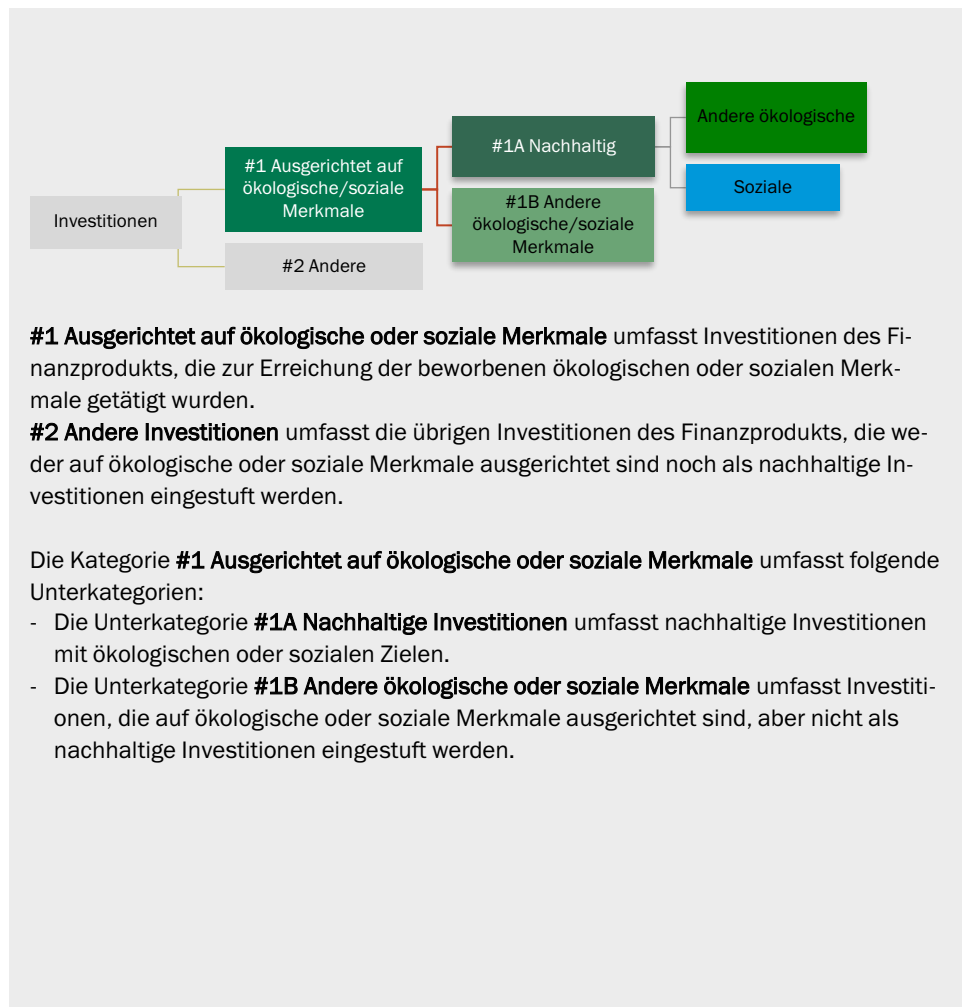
Investitionen

#1 Ausgerichtet auf ökologische/soziale Merkmale

#2 Andere

#1A Nachhaltig

#1B Andere ökologische/soziale Merkmale

Andere ökologische

Soziale

#1 Ausgerichtet auf ökologische oder soziale Merkmale umfasst Investitionen des Finanzprodukts, die zur Erreichung der beworbenen ökologischen oder sozialen Merkmale getätigt wurden.
#2 Andere Investitionen umfasst die übrigen Investitionen des Finanzprodukts, die weder auf ökologische oder soziale Merkmale ausgerichtet sind noch als nachhaltige Investitionen eingestuft werden.

Die Kategorie #1 Ausgerichtet auf ökologische oder soziale Merkmale umfasst folgende Unterkategorien:
- Die Unterkategorie #1A Nachhaltige Investitionen umfasst nachhaltige Investitionen mit ökologischen oder sozialen Zielen.
- Die Unterkategorie #1B Andere ökologische oder soziale Merkmale umfasst Investitionen, die auf ökologische oder soziale Merkmale ausgerichtet sind, aber nicht als nachhaltige Investitionen eingestuft werden.